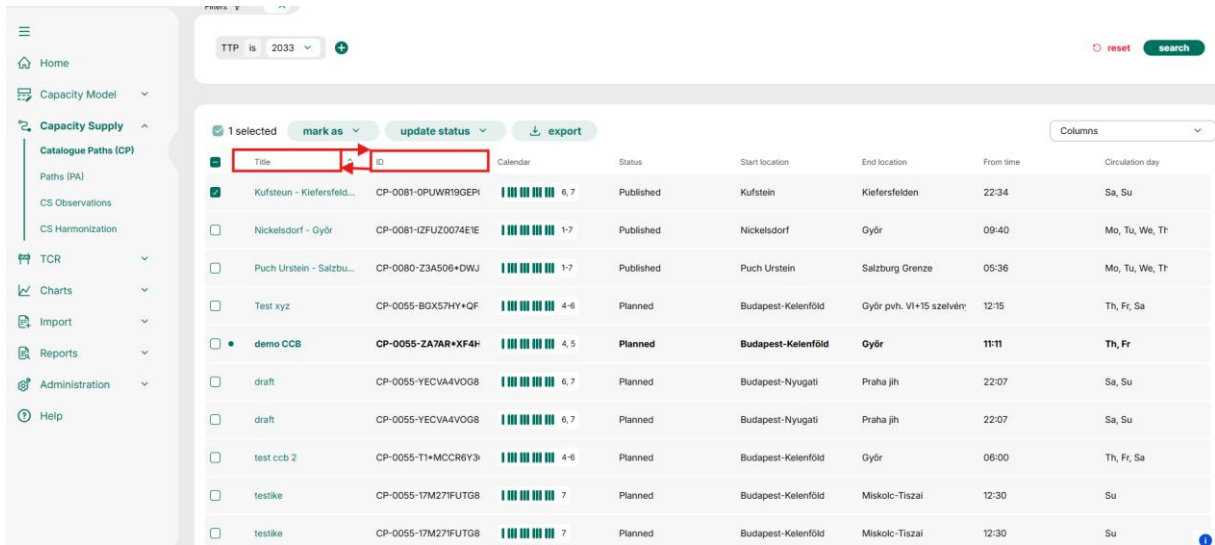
Filters

Home
Capacity Model
Capacity Supply
Catalogue Paths (CP)
Paths (PA)
CS Observations
CS Harmonization
TCR
Charts
Import
Reports
Administration
Help

TTP is 2033

reset search

1 selected mark as update status export Columns

| Title | ID | Calendar | Status | Start location | End location | From time | Circulation day |
|---|---|---|---|---|---|---|---|
| Kufsteun - Kiefersfeld... | CP-0081-0PUWR19GEP | 6, 7 | Published | Kufstein | Kiefersfelden | 22:34 | Sa, Su |
| Nickelsdorf - Győr | CP-0081-IZFUZ0074E1E | 1-7 | Published | Nickelsdorf | Győr | 09:40 | Mo, Tu, We, Th |
| Puch Urstein - Salzbu... | CP-0080-Z3A506+DWJ | 1-7 | Published | Puch Urstein | Salzburg Grenze | 05:36 | Mo, Tu, We, Th |
| Test xyz | CP-0055-BGX57HY+QF | 4-6 | Planned | Budapest-Kelenföld | Győr pvh. VI+15 szelvén | 12:15 | Th, Fr, Sa |
| demo CCB | CP-0055-ZA7AR+XF4H | 4, 5 | Planned | Budapest-Kelenföld | Győr | 11:11 | Th, Fr |
| draft | CP-0055-YECVA4VOG8 | 6, 7 | Planned | Budapest-Nyugati | Praha jih | 22:07 | Sa, Su |
| draft | CP-0055-YECVA4VOG8 | 6, 7 | Planned | Budapest-Nyugati | Praha jih | 22:07 | Sa, Su |
| test ccb 2 | CP-0055-T1+MCCR6Y3 | 4-6 | Planned | Budapest-Kelenföld | Győr | 06:00 | Th, Fr, Sa |
| testike | CP-0055-17M271FUTG8 | 7 | Planned | Budapest-Kelenföld | Miskolc-Tiszai | 12:30 | Su |
| testike | CP-0055-17M271FUTG8 | 7 | Planned | Budapest-Kelenföld | Miskolc-Tiszai | 12:30 | Su |